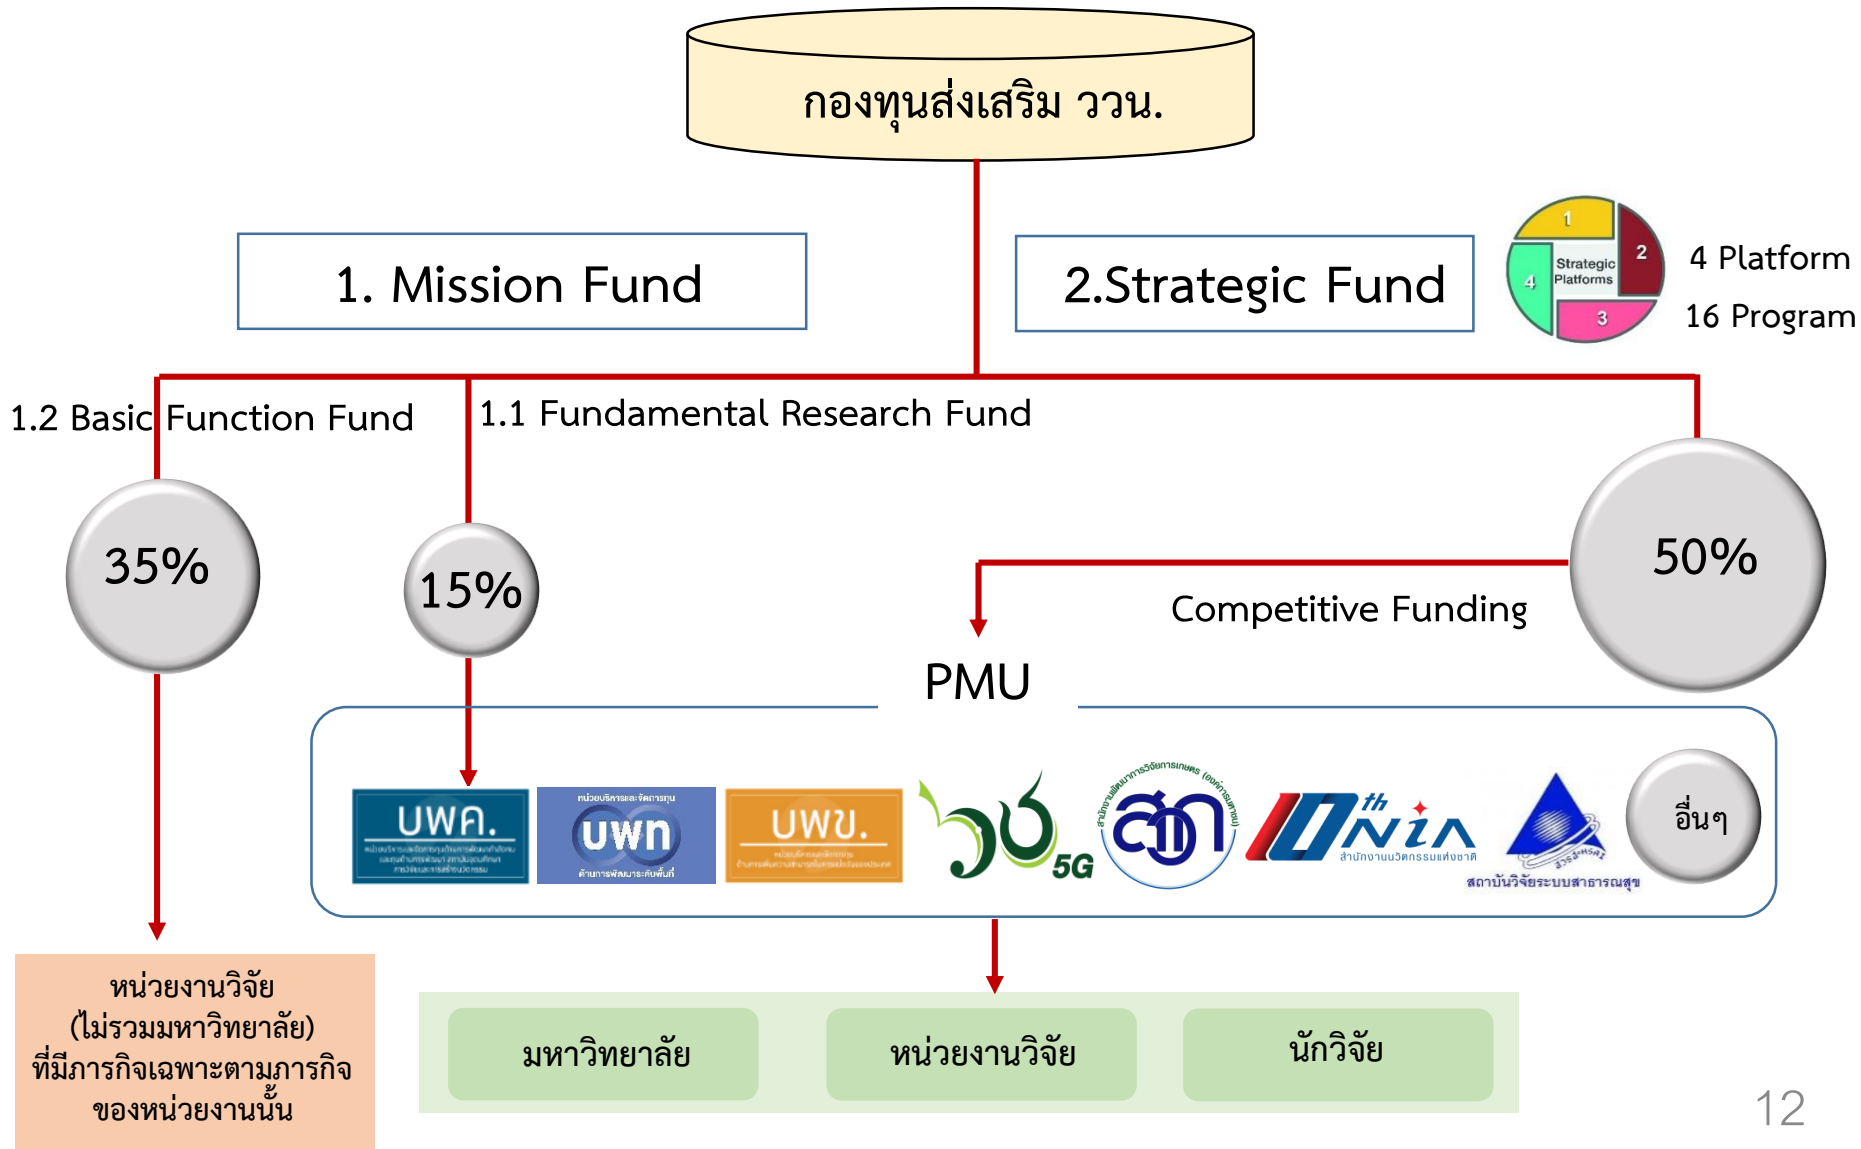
กองทุนส่งเสริม ววน.

1. Mission Fund

2.Strategic Fund

1
2
3
4
Strategic Platforms

4 Platform
16 Program

1.2 Basic Function Fund

1.1 Fundamental Research Fund

35%

15%

50%

Competitive Funding

PMU

บพค.

บพท.

บพข.

วช 5G

สวก

NIA
สำนักงานนวัตกรรมแห่งชาติ

สถาบันวิจัยระบบสาธารณสุข

อื่นๆ

หน่วยงานวิจัย (ไม่รวมมหาวิทยาลัย) ที่มีภารกิจเฉพาะตามภารกิจของหน่วยงานนั้น

มหาวิทยาลัย

หน่วยงานวิจัย

นักวิจัย

12